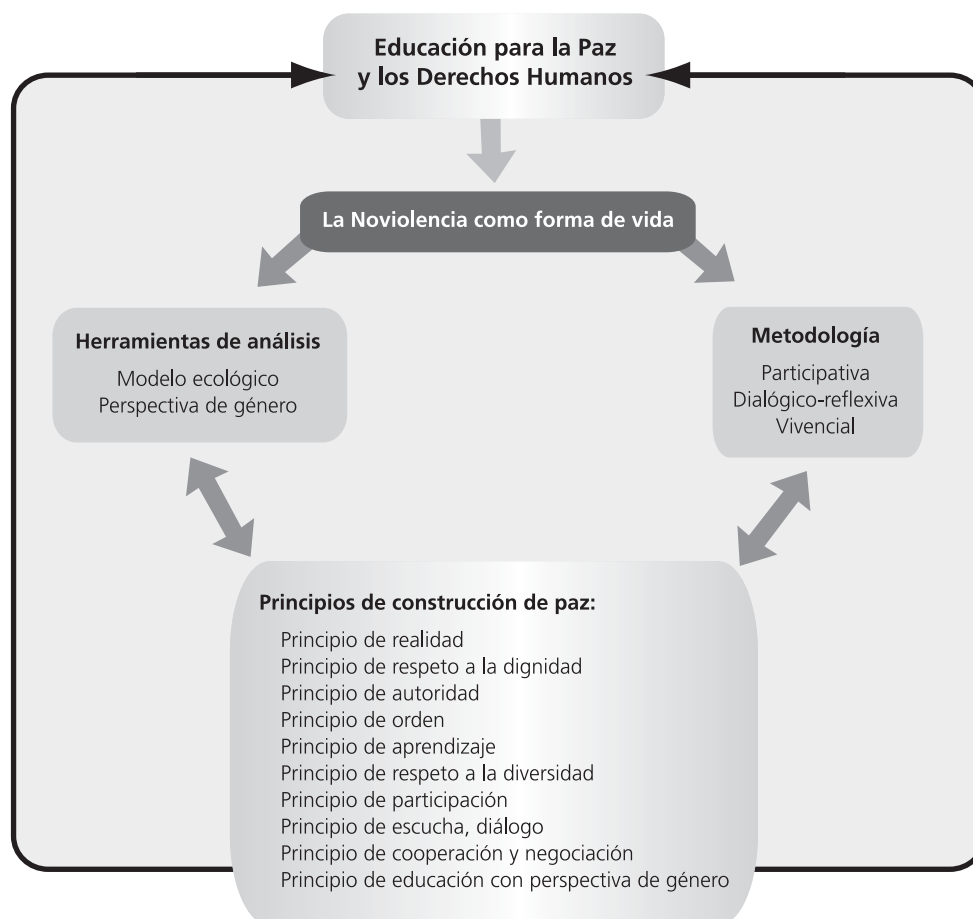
Educación para la Paz
y los Derechos Humanos

La Noviolencia como forma de vida

Herramientas de análisis

Modelo ecológico
Perspectiva de género

Metodología

Participativa
Dialógico-reflexiva
Vivencial

Principios de construcción de paz:

Principio de realidad
Principio de respeto a la dignidad
Principio de autoridad
Principio de orden
Principio de aprendizaje
Principio de respeto a la diversidad
Principio de participación
Principio de escucha, diálogo
Principio de cooperación y negociación
Principio de educación con perspectiva de género